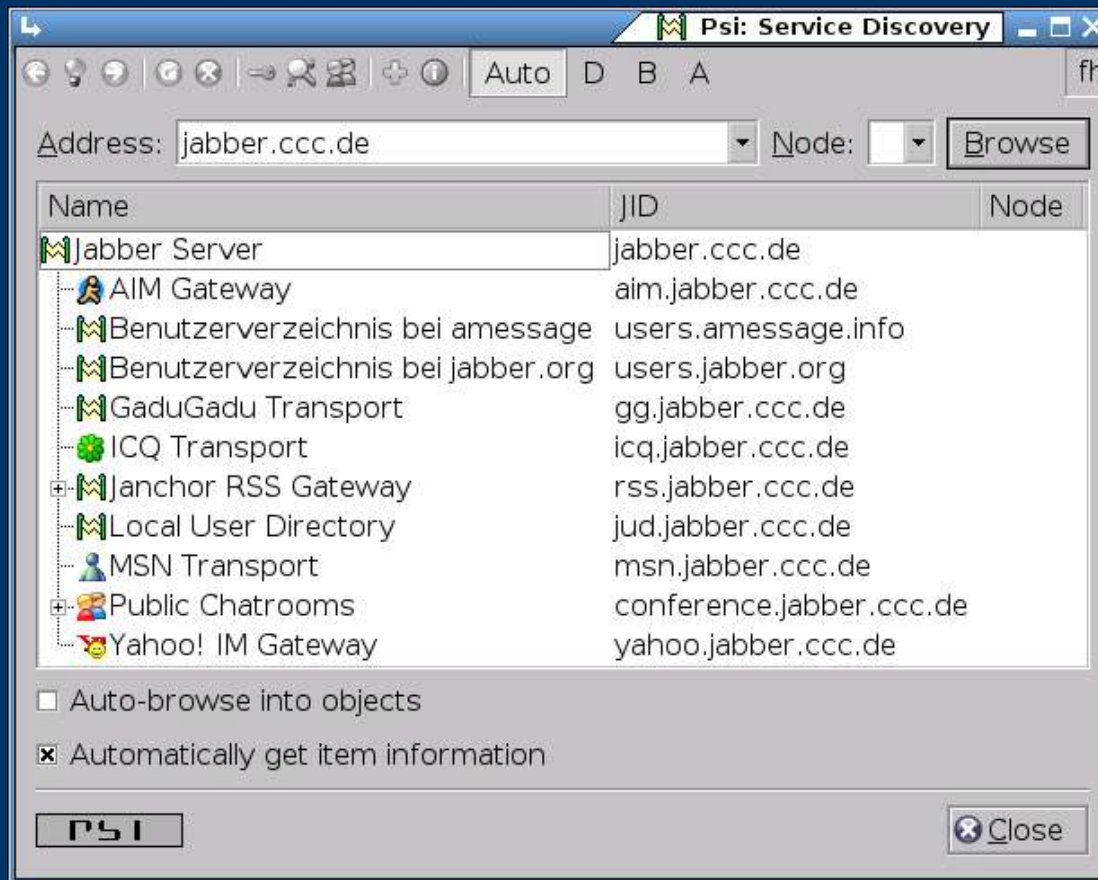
Psi: Service Discovery

Auto D B A fh

Address: jabber.ccc.de Node: Browse

| Name | JID | Node |
|---|---|---|
| Jabber Server | jabber.ccc.de | |
| AIM Gateway | aim.jabber.ccc.de | |
| Benutzerverzeichnis bei amessage | users.amessage.info | |
| Benutzerverzeichnis bei jabber.org | users.jabber.org | |
| GaduGadu Transport | gg.jabber.ccc.de | |
| ICQ Transport | icq.jabber.ccc.de | |
| Janchor RSS Gateway | rss.jabber.ccc.de | |
| Local User Directory | jud.jabber.ccc.de | |
| MSN Transport | msn.jabber.ccc.de | |
| Public Chatrooms | conference.jabber.ccc.de | |
| Yahoo! IM Gateway | yahoo.jabber.ccc.de | |

Auto-browse into objects

Automatically get item information

PSI

Close